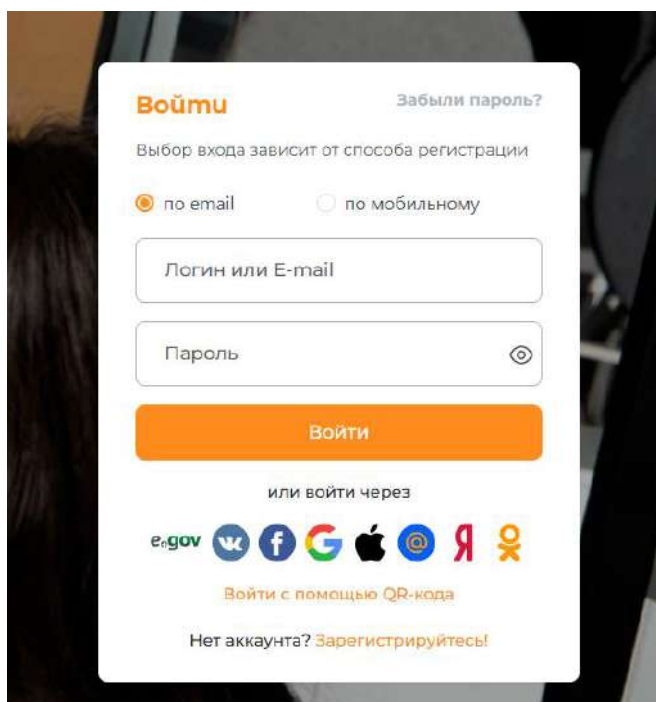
Войти

Забыли пароль?

Выбор входа зависит от способа регистрации

по email

по мобильному

Логин или E-mail

Пароль

Войти

или войти через

egov

Я

Войти с помощью QR-кода

Нет аккаунта? Зарегистрируйтесь!